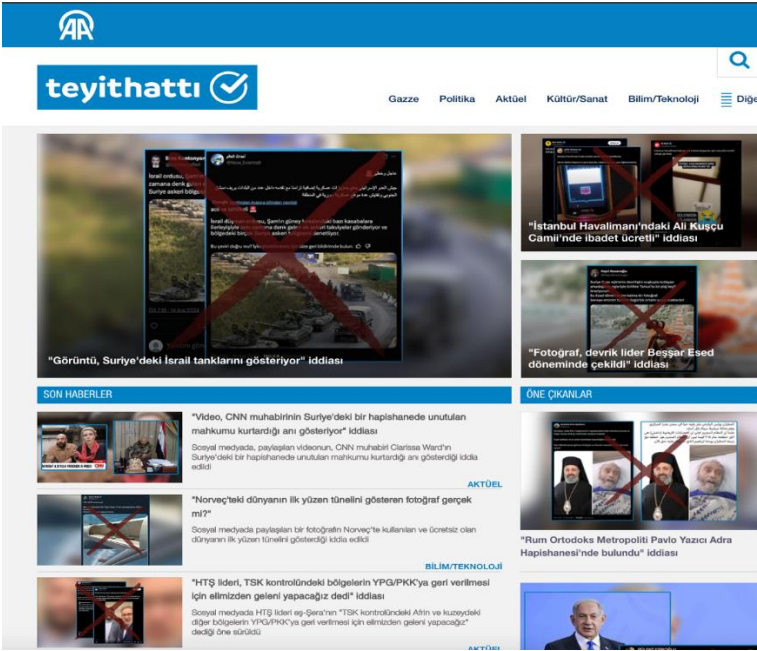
AA

teyithattı

Gazze Politika Aktüel Kültür/Sanat Bilim/Teknoloji Diğe

"Görüntü, Suriye'deki İsrail tanklarını gösteriyor" iddiası

"İstanbul Havalimanı'ndaki Ali Kuşçu Camii'nde ibadet ücretli" iddiası

"Fotoğraf, devrik lider Beşşar Esed döneminde çekildi" iddiası

SON HABERLER

"Video, CNN muhabirinin Suriye'deki bir hapishanede unutulan mahkumu kurtardığı anı gösteriyor" iddiası

Sosyal medyada, paylaşılan videonun, CNN muhabiri Clarissa Ward'ın Suriye'deki bir hapishanede unutulan mahkumu kurtardığı anı gösterdiği iddia edildi

AKTÜEL

"Norveç'teki dünyanın ilk yüzen tünelini gösteren fotoğraf gerçek mi?"

Sosyal medyada paylaşılan bir fotoğrafın Norveç'te kullanılan ve ücretsiz olan dünyanın ilk yüzen tünelini gösterdiği iddia edildi

BİLİM/TEKNOLOJİ

"HTŞ lideri, TSK kontrolündeki bölgelerin YPG/PKK'ya geri verilmesi için elimizden geleni yapacağız dedi" iddiası

Sosyal medyada HTŞ lideri eş-Şera'nın "TSK kontrolündeki Afrin ve kuzeydeki diğer bölgelerin YPG/PKK'ya geri verilmesi için elimizden geleni yapacağız" dediği öne sürüldü

AKTÜEL

ÖNE ÇIKANLAR

"Rum Ortodoks Metropoliti Pavlo Yazıcı Adra Hapishanesi'nde bulundu" iddiası